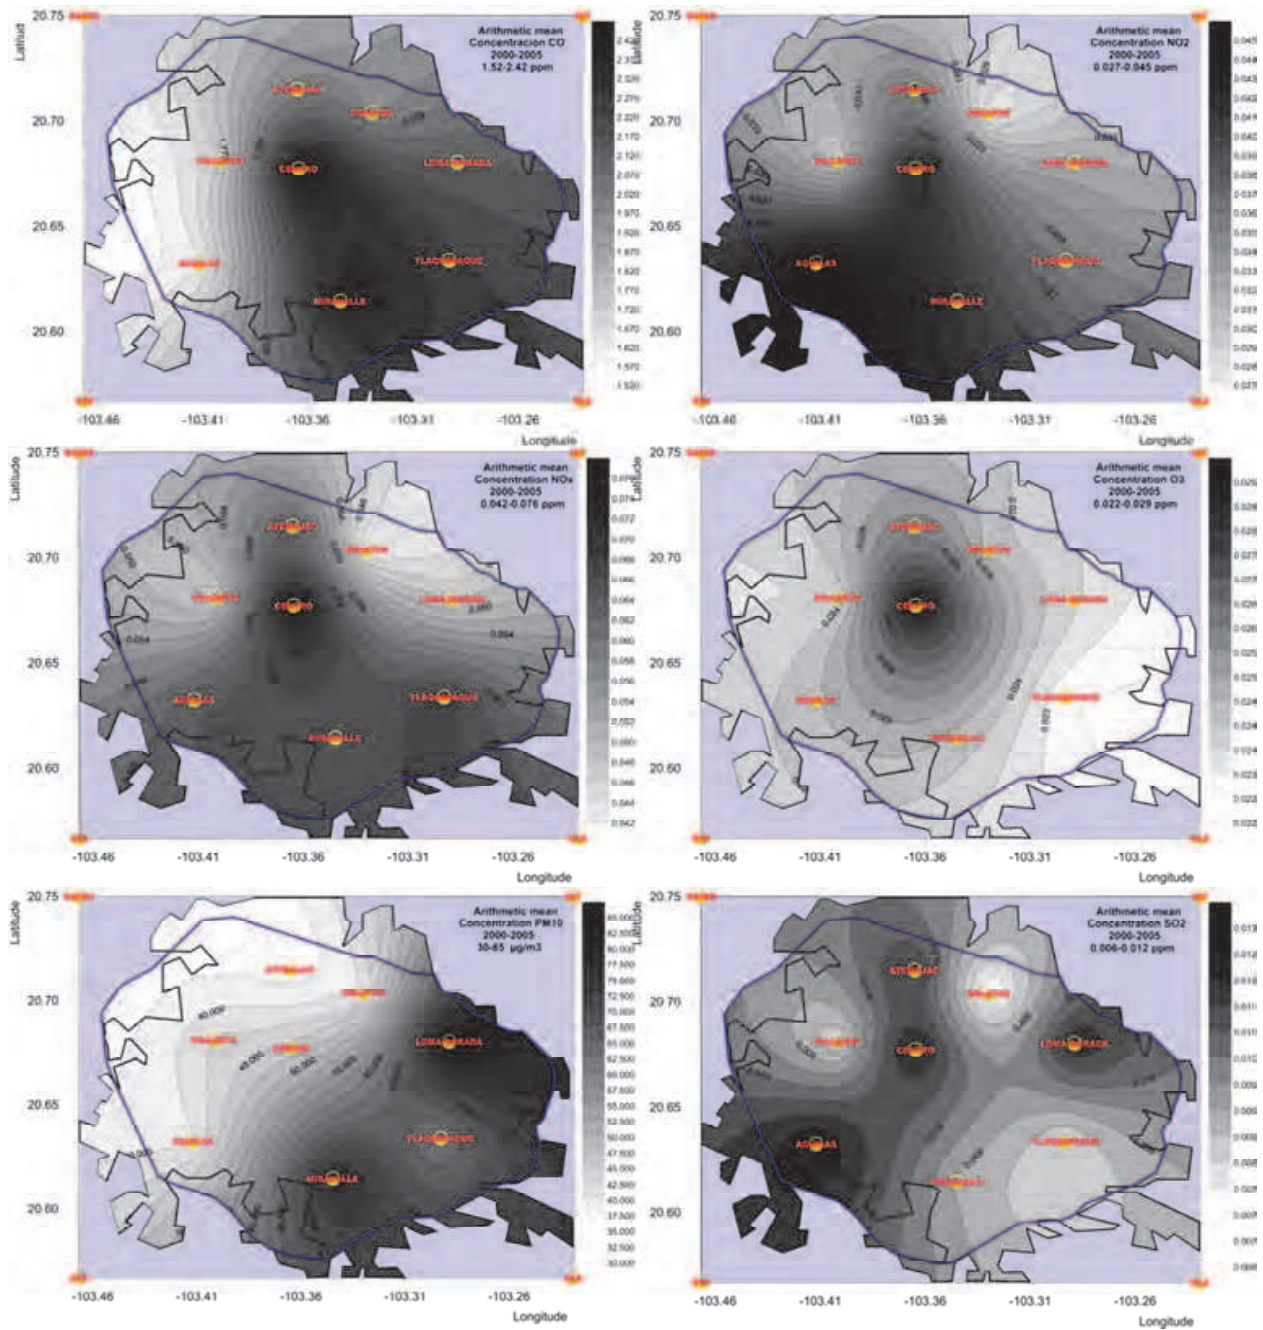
20.75
Latitud
Arithmetic mean
Concentracion CO
2000-2005
1.52-2.42 ppm
20.70
20.65
20.60
ATEMAJAC
OBLATOS
VALLARTA
CENTRO
LOMA DORADA
AGUILAS
TLAQUEPAQUE
MIRAVALLE
-103.46
-103.41
-103.36
-103.31
-103.26
Longitude

20.75
Latitude
Arithmetic mean
Concentration NO2
2000-2005
0.027-0.045 ppm
20.70
20.65
20.60
ATEMAJAC
OBLATOS
VALLARTA
CENTRO
LOMA DORADA
AGUILAS
TLAQUEPAQUE
MIRAVALLE
-103.46
-103.41
-103.36
-103.31
-103.26
Longitude

20.75
Latitude
Arithmetic mean
Concentration NOx
2000-2005
0.042-0.076 ppm
20.70
20.65
20.60
ATEMAJAC
OBLATOS
VALLARTA
CENTRO
LOMA DORADA
AGUILAS
TLAQUEPAQUE
MIRAVALLE
0.054
0.060
0.054
0.076
0.074
0.072
0.070
0.068
0.066
0.064
0.062
0.060
0.058
0.056
0.054
0.052
0.050
0.048
0.046
0.044
0.042
-103.46
-103.41
-103.36
-103.31
-103.26
Longitude

20.75
Latitude
Arithmetic mean
Concentration O3
2000-2005
0.022-0.029 ppm
20.70
20.65
20.60
ATEMAJAC
OBLATOS
VALLARTA
CENTRO
LOMA DORADA
AGUILAS
TLAQUEPAQUE
MIRAVALLE
-103.46
-103.41
-103.36
-103.31
-103.26
Longitude

20.75
Latitude
Arithmetic mean
Concentration PM10
2000-2005
30-85 µg/m3
20.70
20.65
20.60
ATEMAJAC
OBLATOS
VALLARTA
CENTRO
LOMA DORADA
AGUILAS
TLAQUEPAQUE
MIRAVALLE
40.000
45.000
50.000
85.000
82.500
80.000
77.500
75.000
72.500
70.000
67.500
65.000
62.500
60.000
57.500
55.000
52.500
50.000
47.500
45.000
42.500
40.000
37.500
35.000
32.500
30.000
-103.46
-103.41
-103.36
-103.31
-103.26
Longitude

20.75
Latitude
Arithmetic mean
Concentration SO2
2000-2005
0.006-0.012 ppm
20.70
20.65
20.60
ATEMAJAC
OBLATOS
VALLARTA
CENTRO
LOMA DORADA
AGUILAS
TLAQUEPAQUE
MIRAVALLE
-103.46
-103.41
-103.36
-103.31
-103.26
Longitude